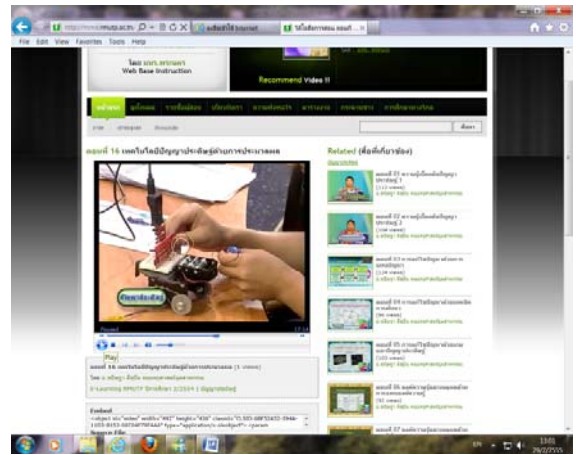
http://www.mutp.ac.th
File Edit View Favorites Tools Help
โดย มรภ.พระนคร
Web Base Instruction
Recommend Video !!
ตอนที่ 16 เทคโนโลยีปัญญาประดิษฐ์ด้านการประมวลผล
Related (ที่เกี่ยวข้อง)
Play
Embed
13:01
29/2/2555